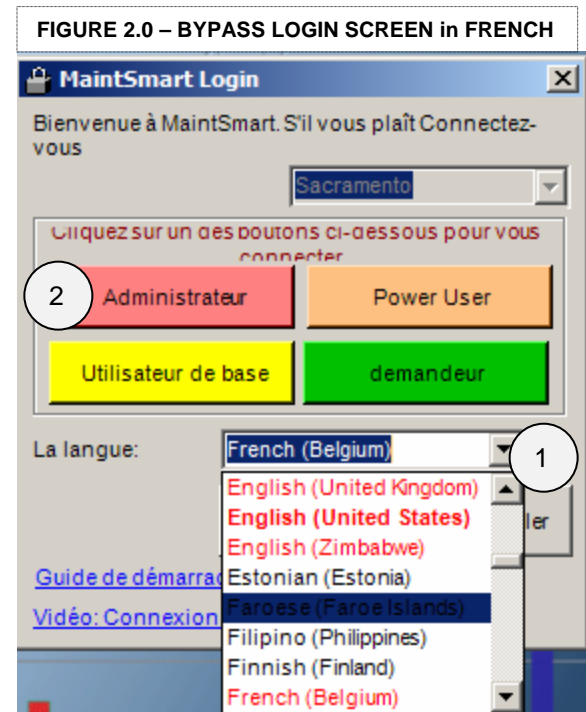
FIGURE 2.0 – BYPASS LOGIN SCREEN in FRENCH

MaintSmart Login

Bienvenue à MaintSmart. S'il vous plaît Connectez-vous

Sacramento

Cliquez sur un des boutons ci-dessous pour vous connecter

2

Administrateur

Power User

Utilisateur de base

demandeur

La langue:

French (Belgium)

1

English (United Kingdom)
English (United States)
English (Zimbabwe)
Estonian (Estonia)
Faroese (Faroe Islands)
Filipino (Philippines)
Finnish (Finland)
French (Belgium)

ler

Guide de démarra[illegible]

Vidéo: Connexion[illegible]